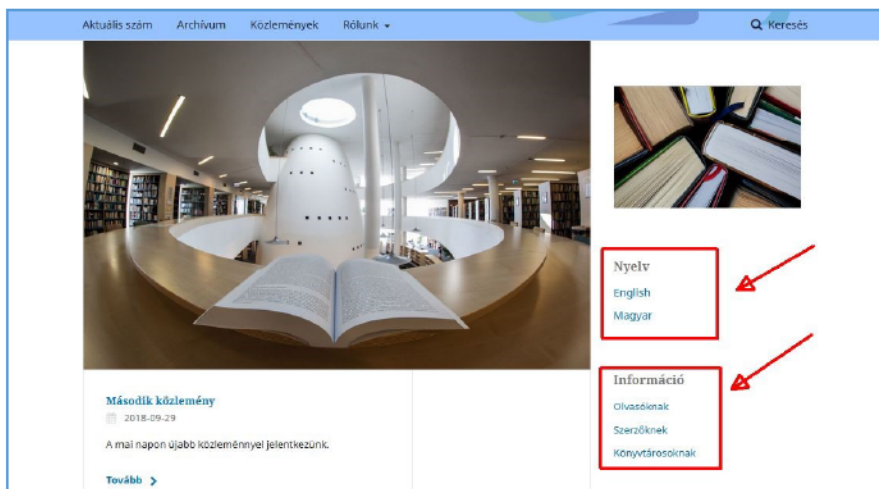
Aktuális szám Archívum Közlemények Rólunk

Keresés

Második közlemény

2018-09-29

A mai napon újabb közleménnyel jelentkezünk.

Tovább

Nyelv

English

Magyar

Információ

Olvasóknak

Szerzőknek

Könyvtárosoknak